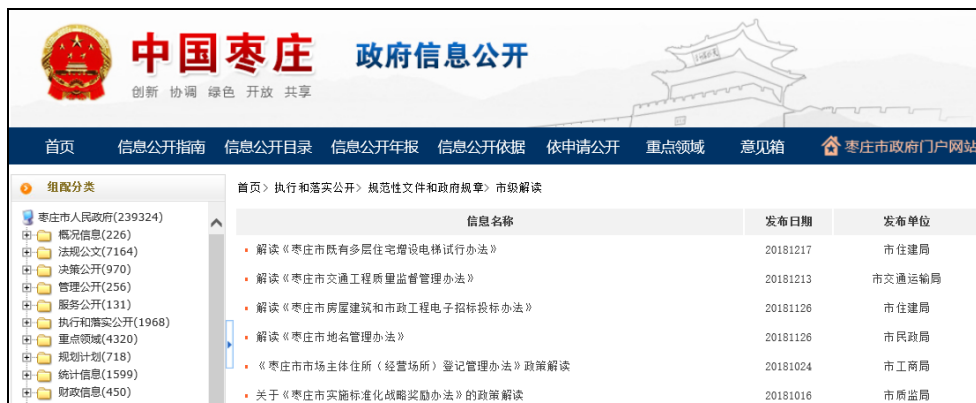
中国枣庄 政府信息公开

创新 协调 绿色 开放 共享

首页 信息公开指南 信息公开目录 信息公开年报 信息公开依据 依申请公开 重点领域 意见箱 枣庄市政府门户网站

组配分类

枣庄市人民政府(239324)
概况信息(226)
法规公文(7164)
决策公开(970)
管理公开(256)
服务公开(131)
执行和落实公开(1968)
重点领域(4320)
规划计划(718)
统计信息(1599)
财政信息(450)

首页 > 执行和落实公开 > 规范性文件和政府规章 > 市级解读

| 信息名称 | 发布日期 | 发布单位 |
|---|---|---|
| 解读《枣庄市既有多层住宅增设电梯试行办法》 | 20181217 | 市住建局 |
| 解读《枣庄市交通工程质量监督管理办法》 | 20181213 | 市交通运输局 |
| 解读《枣庄市房屋建筑和市政工程电子招标投标办法》 | 20181126 | 市住建局 |
| 解读《枣庄市地名管理办法》 | 20181126 | 市民政局 |
| 《枣庄市市场主体住所（经营场所）登记管理办法》政策解读 | 20181024 | 市工商局 |
| 关于《枣庄市实施标准化战略奖励办法》的政策解读 | 20181016 | 市质监局 |